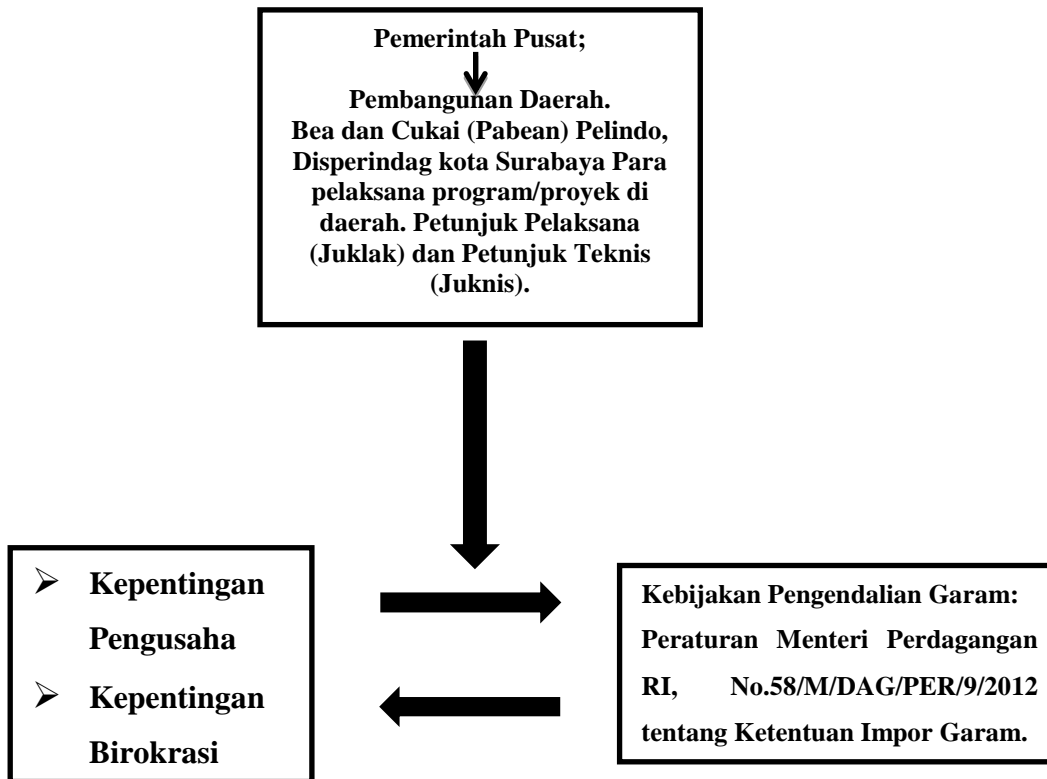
Pemerintah Pusat;

Pembangunan Daerah.
Bea dan Cukai (Pabean) Pelindo, Disperindag kota Surabaya Para pelaksana program/proyek di daerah. Petunjuk Pelaksana (Juklak) dan Petunjuk Teknis (Juknis).

- Kepentingan Pengusaha
- Kepentingan Birokrasi

Kebijakan Pengendalian Garam: Peraturan Menteri Perdagangan RI, No.58/M/DAG/PER/9/2012 tentang Ketentuan Impor Garam.